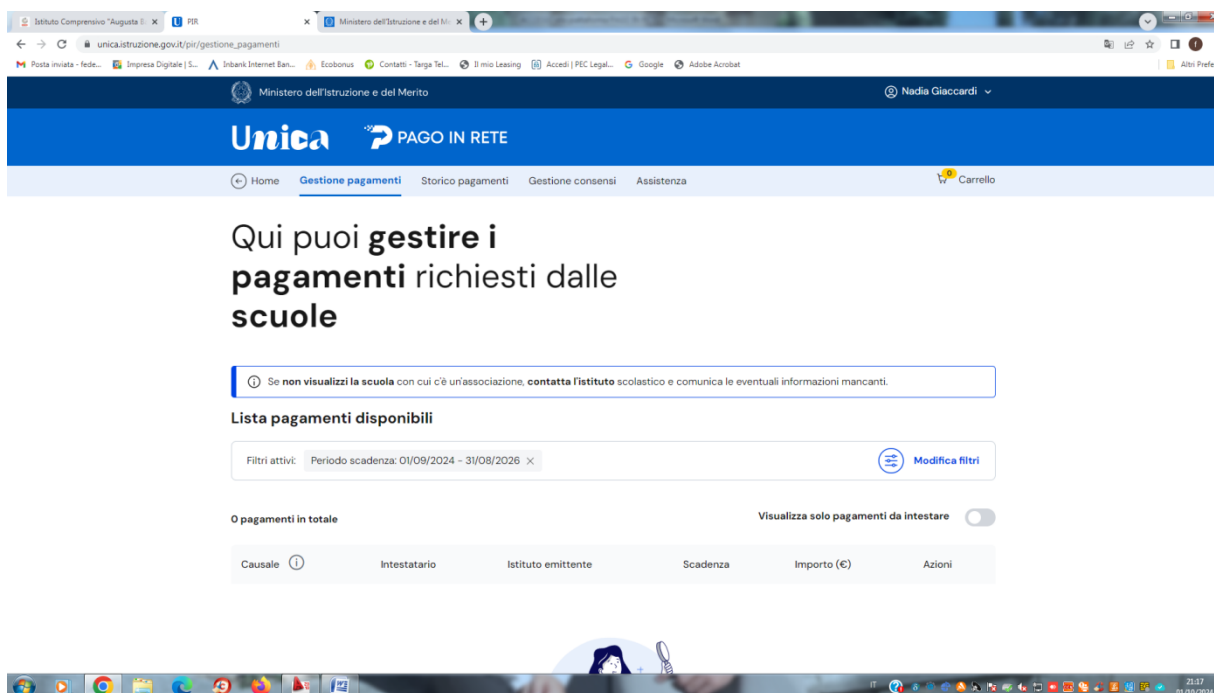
Istituto Comprensivo "Augusta B ×
PIR ×
Ministero dell'Istruzione e del M ×

unica.istruzione.gov.it/pir/gestione_pagamenti

Posta inviata - fede... Impresa Digitale | S... Inbank Internet Ban... Ecobonus Contatti - Targa Tel... Il mio Leasing Accedi | PEC Legal... Google Adobe Acrobat Altri Prefe

Ministero dell'Istruzione e del Merito

Nadia Giaccardi

Unica PAGO IN RETE

Home Gestione pagamenti Storico pagamenti Gestione consensi Assistenza

0 Carrello

Qui puoi **gestire i pagamenti** richiesti dalle **scuole**

Se **non visualizzi la scuola** con cui c'è un'associazione, **contatta l'istituto** scolastico e comunica le eventuali informazioni mancanti.

**Lista pagamenti disponibili**

Filtri attivi: Periodo scadenza: 01/09/2024 - 31/08/2026 ×

Modifica filtri

0 pagamenti in totale

Visualizza solo pagamenti da intestare

| Causale | Intestatario | Istituto emittente | Scadenza | Importo (€) | Azioni |
|---|---|---|---|---|---|

IT 21:17 01/10/2024